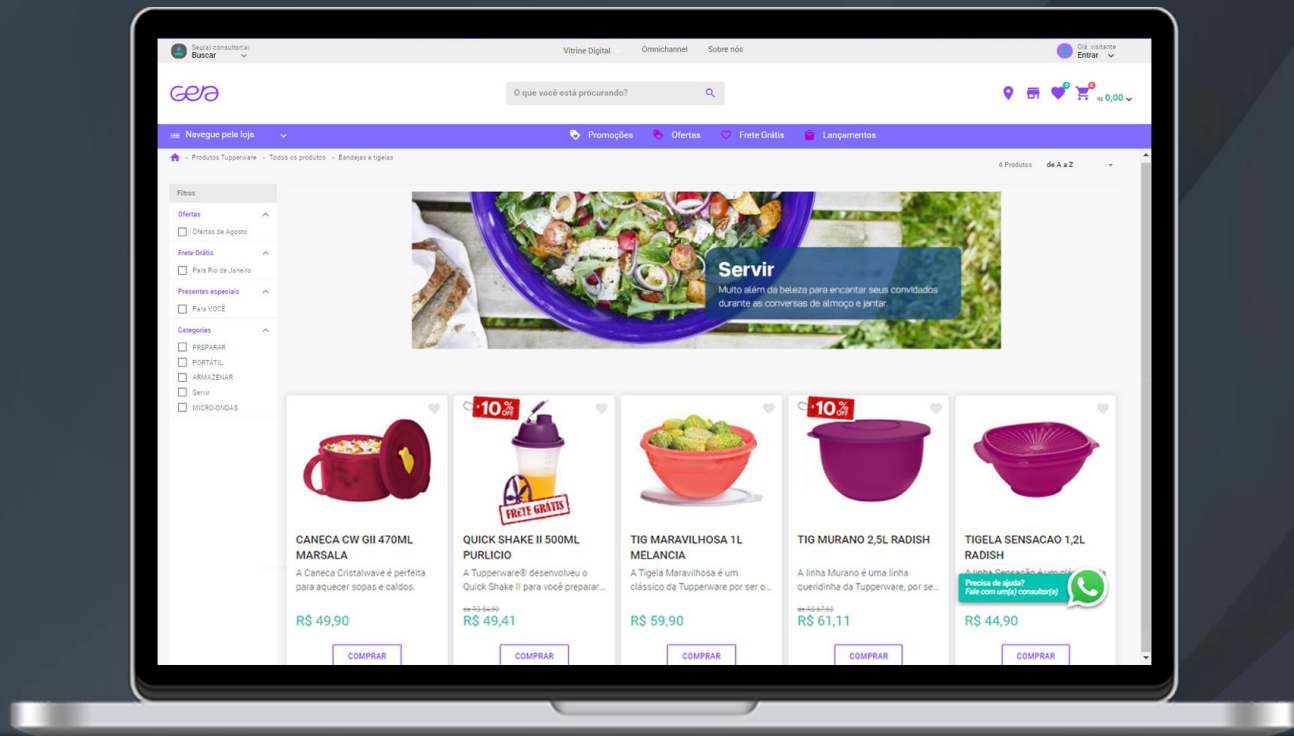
Seu(a) consultor(a)
Buscar

Vitrine Digital
Omnichannel
Sobre nós

Olá, visitante
Entrar

gera

O que você está procurando?

R$ 0,00

Navegue pela loja
Promoções
Ofertas
Frete Grátis
Lançamentos

Produtos Tupperware > Todos os produtos > Bandejas e tigelas

6 Produtos
de A a Z

Filtros
Ofertas
Ofertas de Agosto
Frete Grátis
Para Rio de Janeiro
Presentes especiais
Para VOCÊ
Categorias
PREPARAR
PORTÁTIL
ARMAZENAR
Servir
MICRO-ONDAS

Servir
Muito além da beleza para encantar seus convidados durante as conversas de almoço e jantar.

CANECA CW GII 470ML MARSALA
A Caneca Cristalwave é perfeita para aquecer sopas e caldos.
R$ 49,90
COMPRAR

-10% OFF
FRETE GRÁTIS
QUICK SHAKE II 500ML PURLICIO
A Tupperware® desenvolveu o Quick Shake II para você preparar...
de R$ 54,90
R$ 49,41
COMPRAR

TIG MARAVILHOSA 1L MELANCIA
A Tigela Maravilhosa é um clássico da Tupperware por ser o...
R$ 59,90
COMPRAR

-10% OFF
TIG MURANO 2,5L RADISH
A linha Murano é uma linha queridinha da Tupperware, por se...
de R$ 67,90
R$ 61,11
COMPRAR

TIGELA SENSACAO 1,2L RADISH
A linha Sensação é um clá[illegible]
R$ 44,90
COMPRAR

Precisa de ajuda?
Fale com um(a) consultor(a)